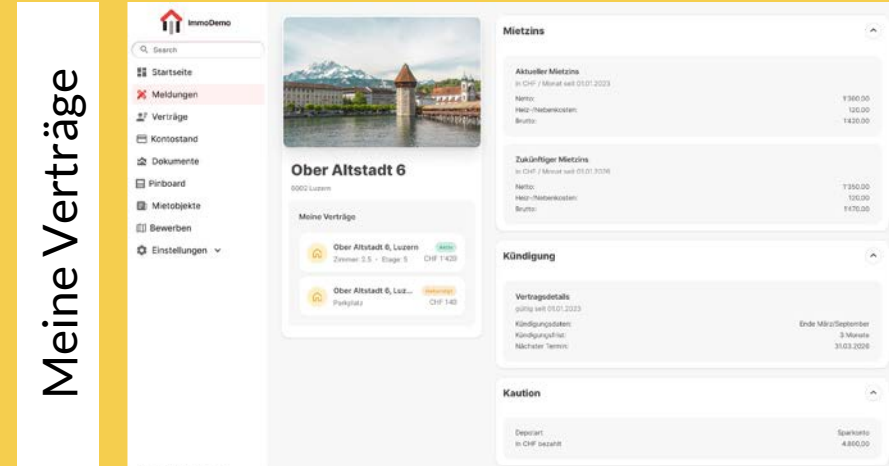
Meine Verträge

ImmoDemo

Search

Startseite
Meldungen
Verträge
Kontostand
Dokumente
Pinboard
Mietobjekte
Bewerben
Einstellungen

Ober Altstadt 6
6002 Luzern

Meine Verträge

Ober Altstadt 6, Luzern
Aktiv
Zimmer 3.5 · Etage 5
CHF 1'420

Ober Altstadt 6, Luz...
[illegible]
Parkplatz
CHF 140

Mietzins

Aktueller Mietzins
in CHF / Monat seit 01.01.2023

| Netto: | 1'300.00 |
|---|---|
| Heiz-/Nebenkosten: | 120.00 |
| Brutto: | 1'420.00 |

Zukünftiger Mietzins
in CHF / Monat seit 01.07.2026

| Netto: | 1'350.00 |
|---|---|
| Heiz-/Nebenkosten: | 120.00 |
| Brutto: | 1'470.00 |

Kündigung

Vertragsdetails
gültig seit 01.01.2023

| Kündigungsdaten: | Ende März/September |
|---|---|
| Kündigungsfrist: | 3 Monate |
| Nächster Termin: | 31.03.2026 |

Kaution

| Depotart: | Sparkonto |
|---|---|
| in CHF bezahlt | 4.800,00 |